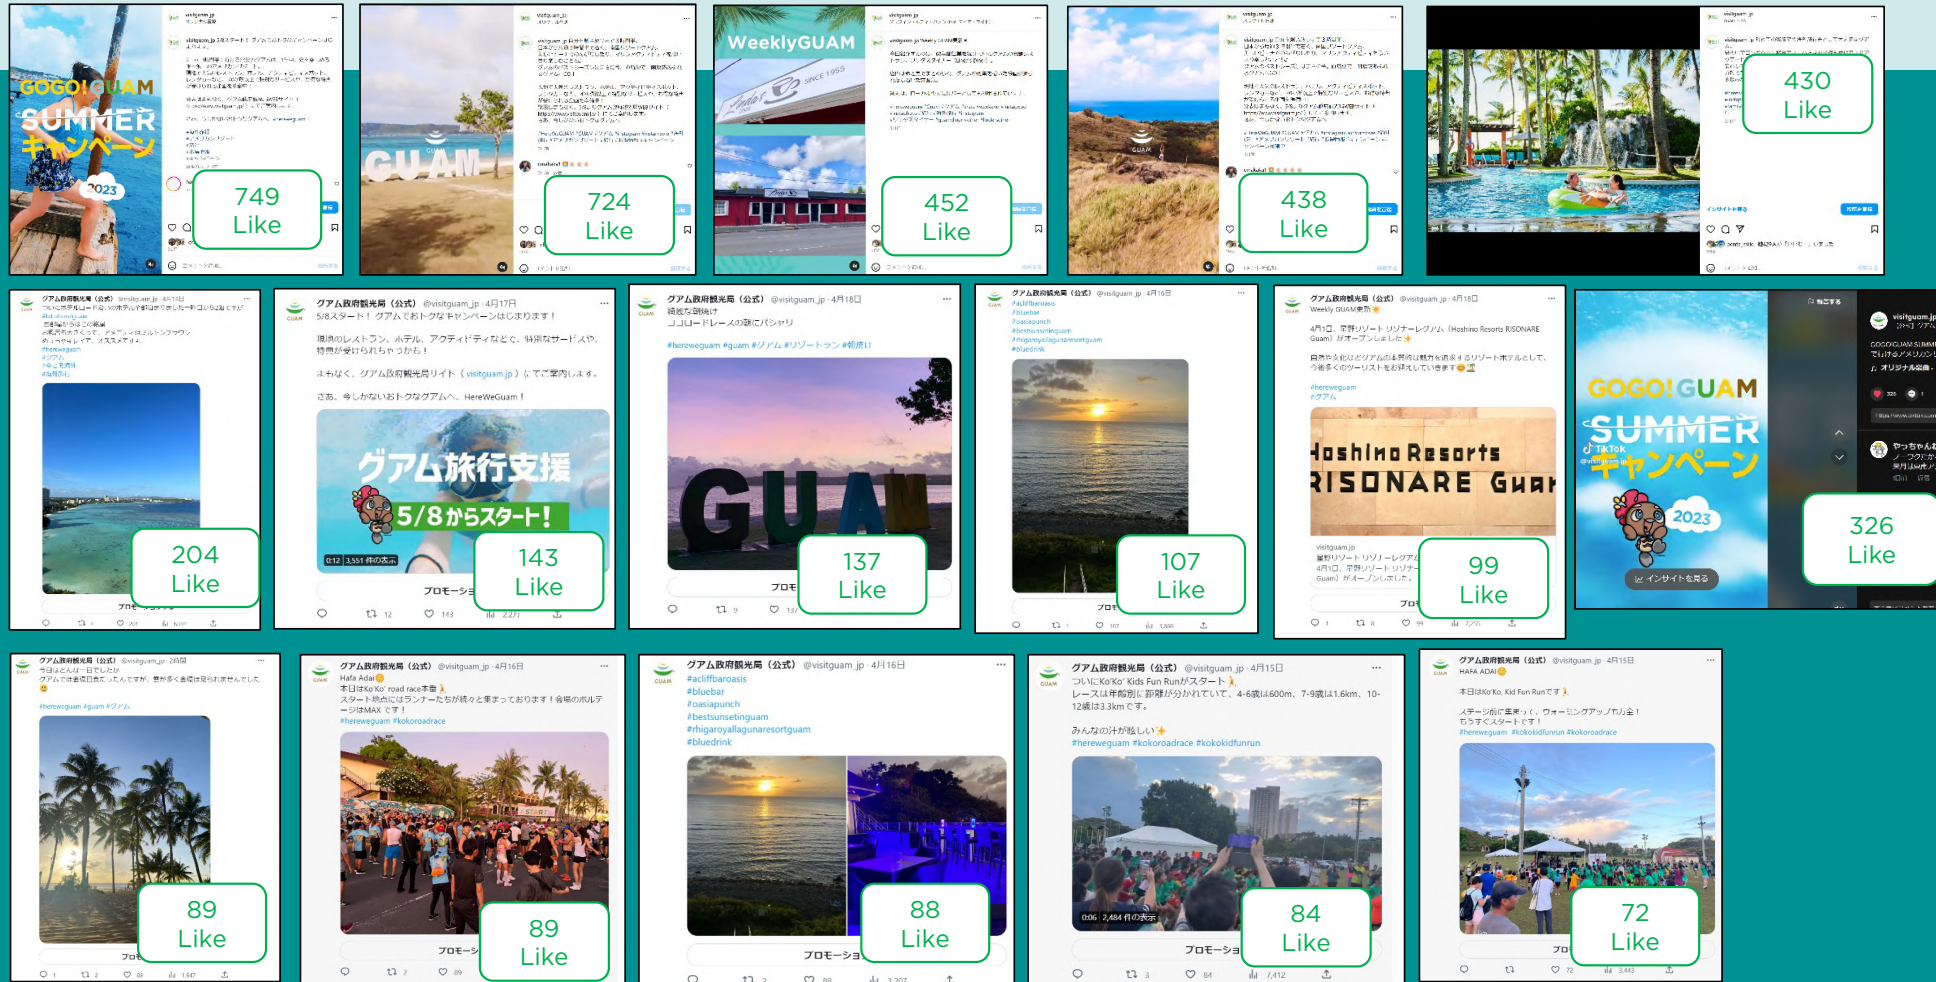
GOGO! GUAM SUMMER キャンペーン 2023

749 Like

GUAM

724 Like

WeeklyGUAM

452 Like

438 Like

430 Like

グアム政府観光局（公式）

204 Like

グアム政府観光局（公式） @visitguam_jp · 4月17日

5/8スタート！ グアムでおトクなキャンペーンはじまります！

現地のレストラン、ホテル、アクティビティなどで、特別なサービスや、特典が受けられちゃうかも！

まもなく、グアム政府観光局サイト（visitguam.jp）にてご案内します。

さあ、今しかないおトクなグアムへ。HereWeGuam！

グアム旅行支援 5/8からスタート！

143 Like

グアム政府観光局（公式） @visitguam_jp · 4月18日

#hereweguam #guam #グアム #リゾートラン #朝焼け

GUAM

137 Like

グアム政府観光局（公式）

#acliffbaroasis
#bluebar
#oasiapunch
#bestsunsetinguam
#rhigaroyallagunaresortguam
#bluedrink

107 Like

グアム政府観光局（公式） @visitguam_jp · 4月18日

#hereweguam
#グアム

Hoshino Resorts RISONARE Guam

99 Like

GOGO! GUAM SUMMER キャンペーン 2023

TikTok

326 Like

グアム政府観光局（公式）

#hereweguam #guam #グアム

89 Like

グアム政府観光局（公式） @visitguam_jp · 4月16日

Hafa Adai

#hereweguam #kokoroadrace

89 Like

グアム政府観光局（公式） @visitguam_jp · 4月16日

#acliffbaroasis
#bluebar
#oasiapunch
#bestsunsetinguam
#rhigaroyallagunaresortguam
#bluedrink

88 Like

グアム政府観光局（公式） @visitguam_jp · 4月15日

ついにKo'Ko' Kids Fun Runがスタート
レースは年齢別に距離が分かれていて、4-6歳は600m、7-9歳は1.6km、10-12歳は3.3kmです。

みんなの汗が眩しい
#hereweguam #kokoroadrace #kokokidfunrun

84 Like

グアム政府観光局（公式） @visitguam_jp · 4月15日

HAFA ADAI

本日はKo'Ko' Kid Fun Runです

#hereweguam #kokokidfunrun #kokoroadrace

72 Like